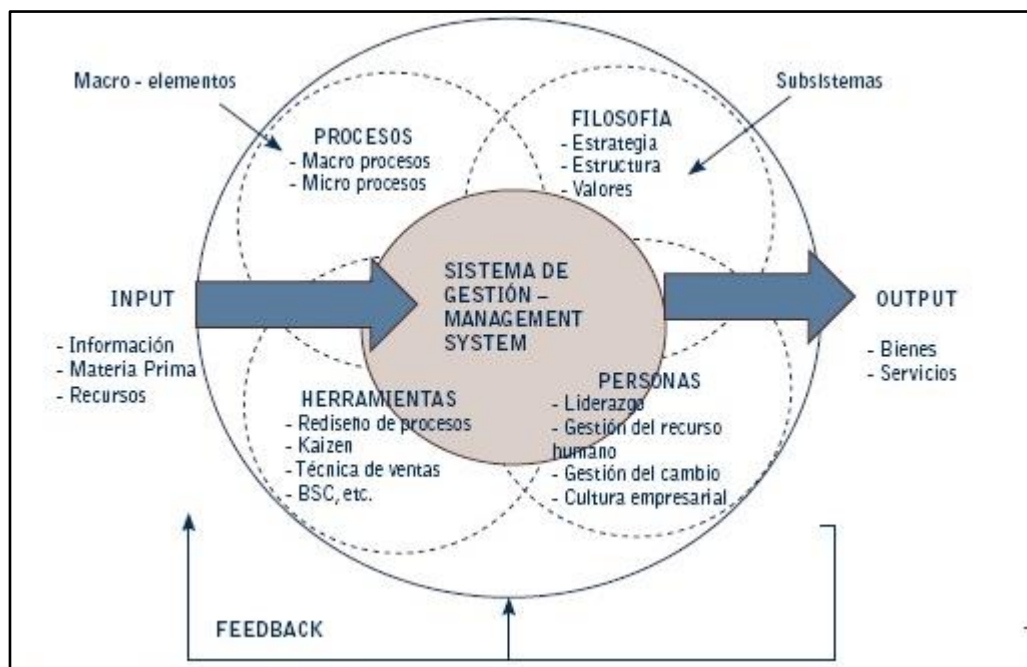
Macro - elementos

Subsistemas

PROCESOS
- Macro procesos
- Micro procesos

FILOSOFÍA
- Estrategia
- Estructura
- Valores

INPUT
- Información
- Materia Prima
- Recursos

SISTEMA DE GESTIÓN – MANAGEMENT SYSTEM

OUTPUT
- Bienes
- Servicios

HERRAMIENTAS
- Rediseño de procesos
- Kaizen
- Técnica de ventas
- BSC, etc.

PERSONAS
- Liderazgo
- Gestión del recurso humano
- Gestión del cambio
- Cultura empresarial

FEEDBACK